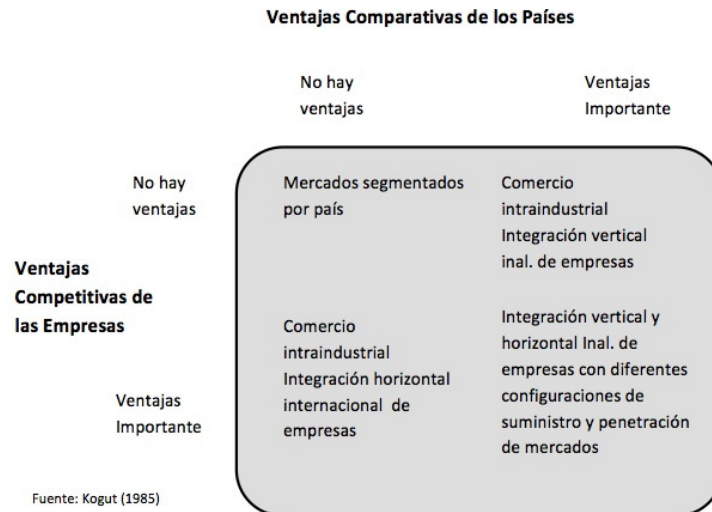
Ventajas Comparativas de los Países

|  | No hay ventajas | Ventajas Importante |
|---|---|---|
| No hay ventajas | Mercados segmentados por país | Comercio intraindustrial Integración vertical inal. de empresas |
| Ventajas Importante | Comercio intraindustrial Integración horizontal internacional de empresas | Integración vertical y horizontal Inal. de empresas con diferentes configuraciones de suministro y penetración de mercados |

Ventajas Competitivas de las Empresas

Fuente: Kogut (1985)